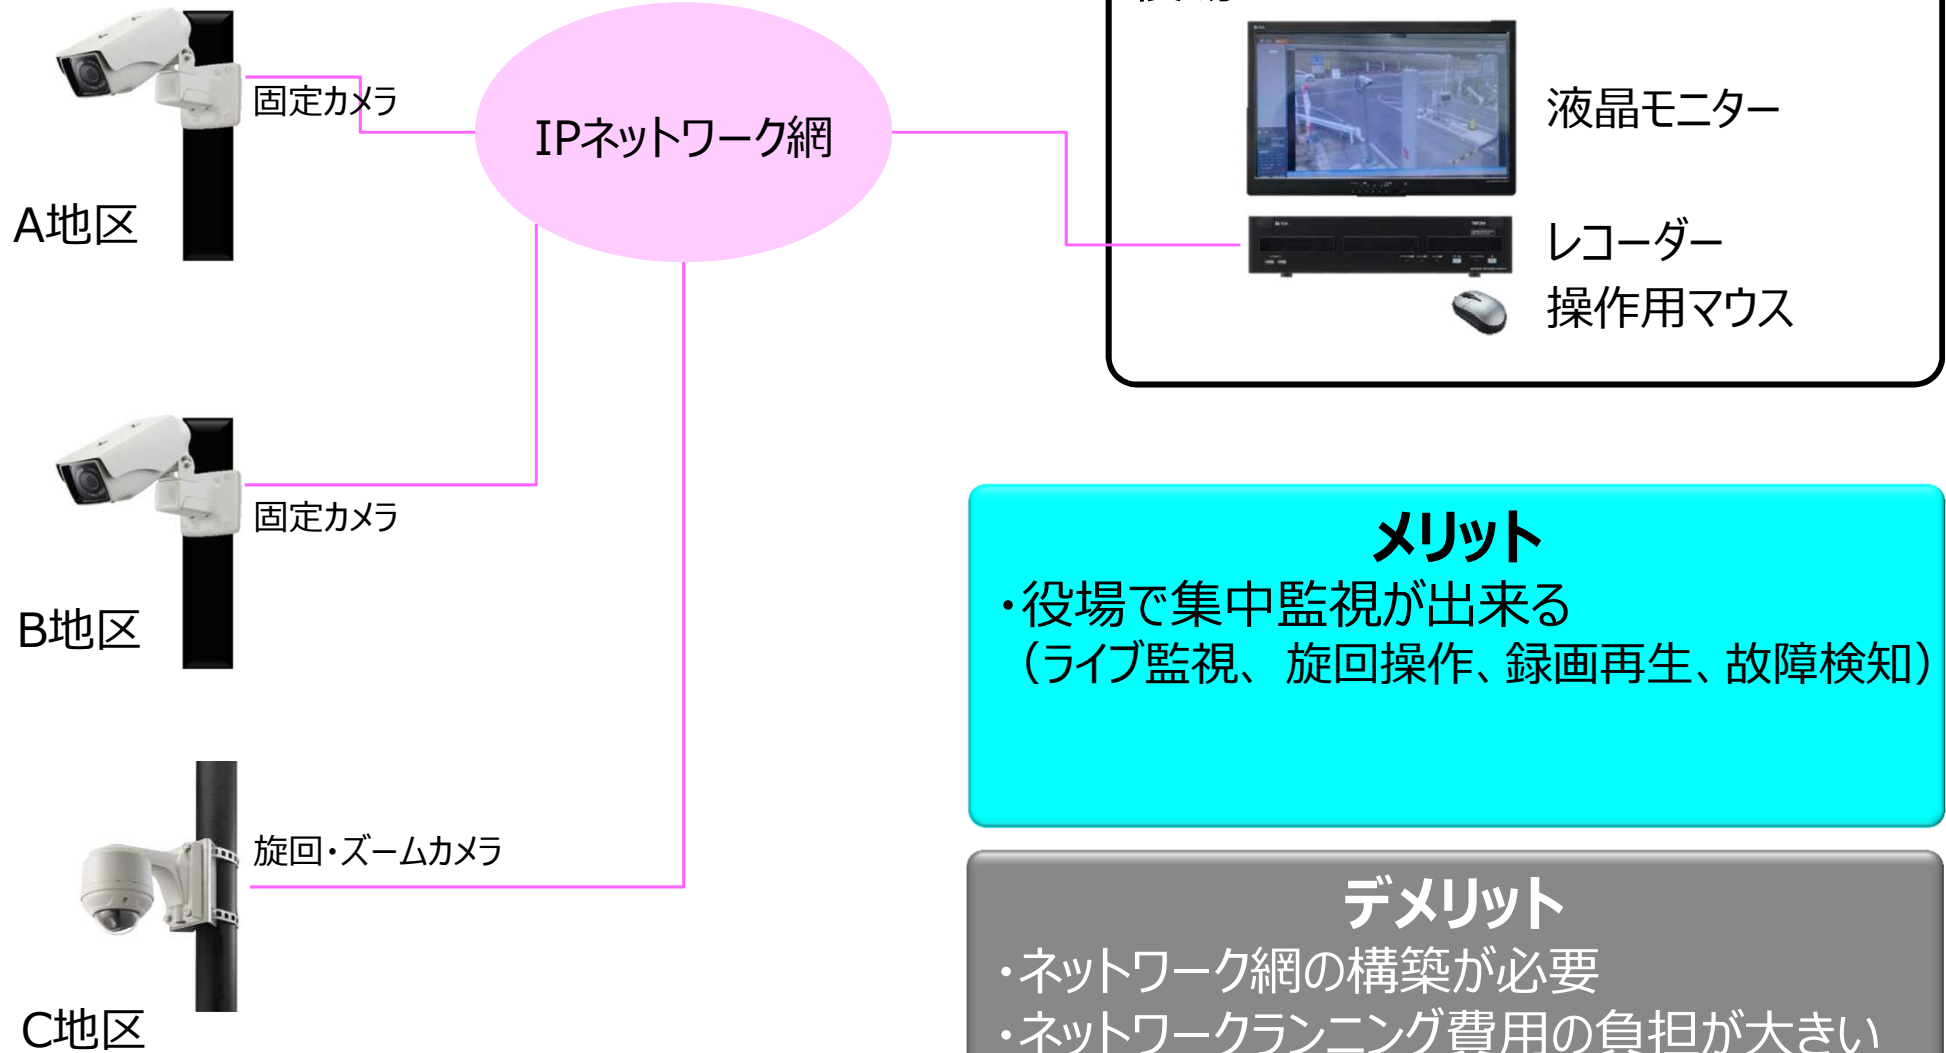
固定カメラ

A地区

IPネットワーク網

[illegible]

液晶モニター

レコーダー

操作用マウス

固定カメラ

B地区

メリット
・役場で集中監視が出来る
（ライブ監視、 旋回操作、録画再生、故障検知）

旋回・ズームカメラ

C地区

デメリット
・ネットワーク網の構築が必要
・ネットワークランニング費用の負担が大きい